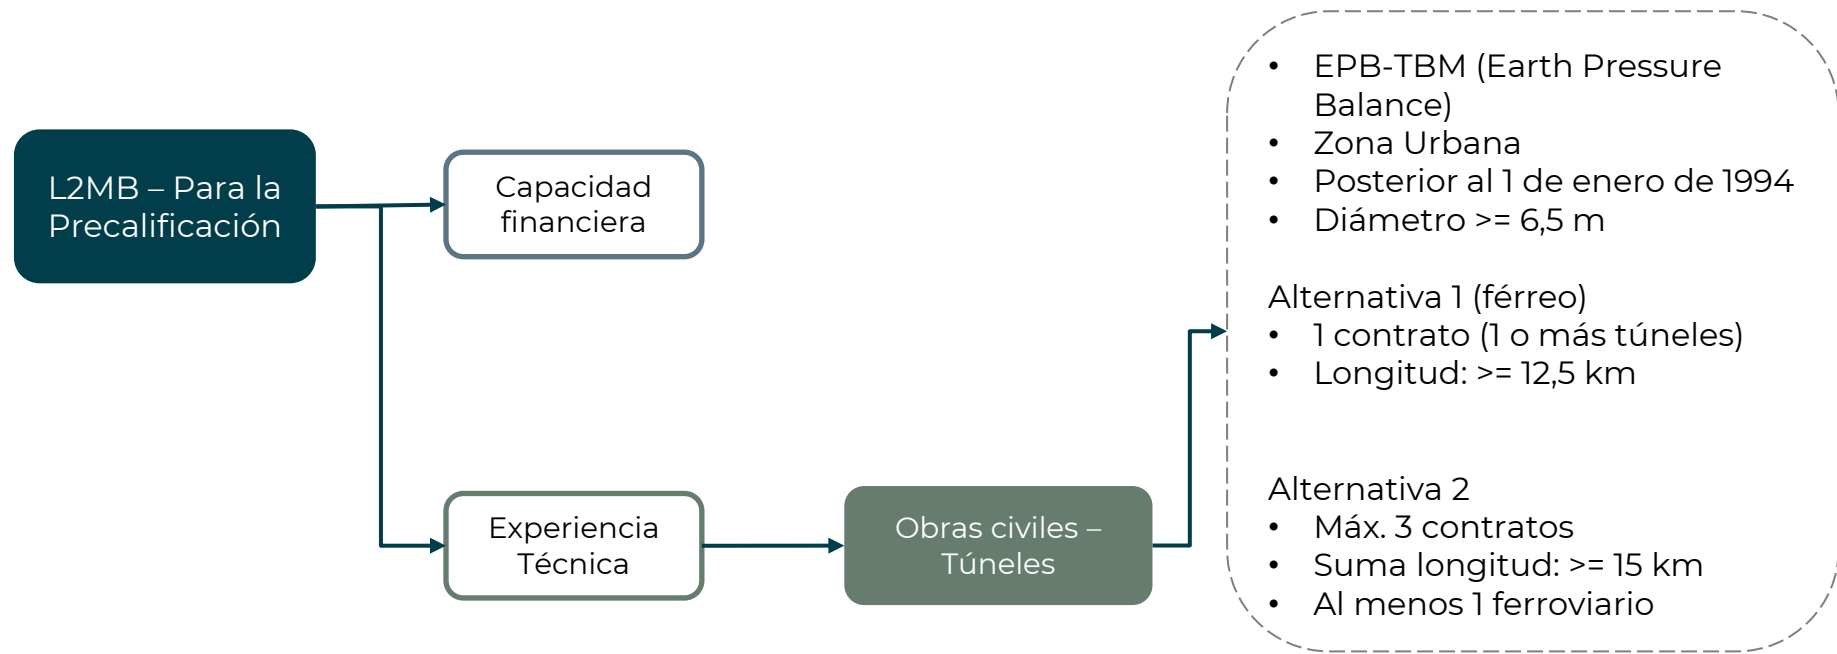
L2MB – Para la Precalificación

Capacidad financiera

Experiencia Técnica

Obras civiles – Túneles

• EPB-TBM (Earth Pressure Balance)
• Zona Urbana
• Posterior al 1 de enero de 1994
• Diámetro >= 6,5 m

Alternativa 1 (férreo)
• 1 contrato (1 o más túneles)
• Longitud: >= 12,5 km

Alternativa 2
• Máx. 3 contratos
• Suma longitud: >= 15 km
• Al menos 1 ferroviario